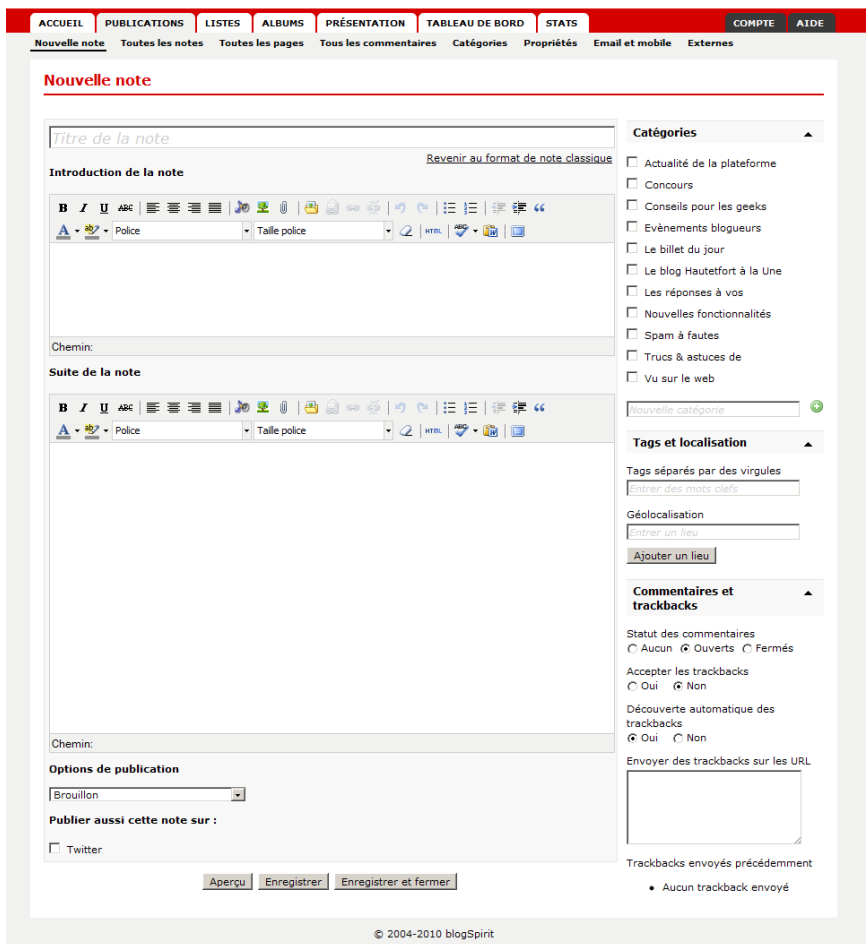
ACCUEIL PUBLICATIONS LISTES ALBUMS PRÉSENTATION TABLEAU DE BORD STATS COMPTE AIDE

Nouvelle note Toutes les notes Toutes les pages Tous les commentaires Catégories Propriétés Email et mobile Externes

Nouvelle note

Titre de la note

Revenir au format de note classique

Introduction de la note

Police Taille police

Chemin:

Suite de la note

Police Taille police

Chemin:

Options de publication

Brouillon

Publier aussi cette note sur :

Twitter

Aperçu Enregistrer Enregistrer et fermer

Catégories

Actualité de la plateforme
Concours
Conseils pour les geeks
Evènements blogueurs
Le billet du jour
Le blog Hautetfort à la Une
Les réponses à vos
Nouvelles fonctionnalités
Spam à fautes
Trucs & astuces de
Vu sur le web

Nouvelle catégorie

Tags et localisation

Tags séparés par des virgules

Entrer des mots clefs

Géolocalisation

Entrer un lieu

Ajouter un lieu

Commentaires et trackbacks

Statut des commentaires
Aucun Ouverts Fermés

Accepter les trackbacks
Oui Non

Découverte automatique des trackbacks
Oui Non

Envoyer des trackbacks sur les URL

Trackbacks envoyés précédemment

• Aucun trackback envoyé

© 2004-2010 blogSpirit